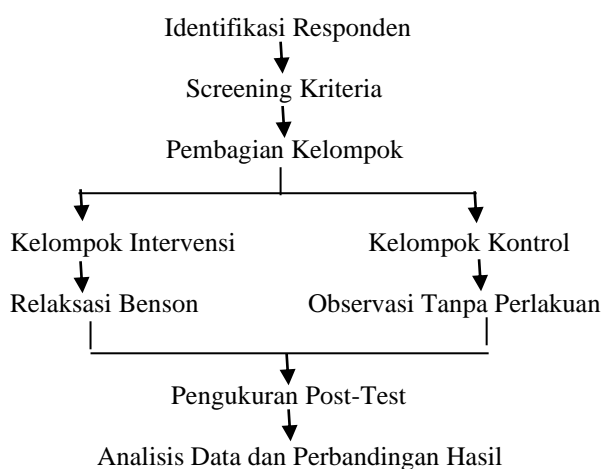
Identifikasi Responden

Screening Kriteria

Pembagian Kelompok

Kelompok Intervensi

Relaksasi Benson

Kelompok Kontrol

Observasi Tanpa Perlakuan

Pengukuran Post-Test

Analisis Data dan Perbandingan Hasil